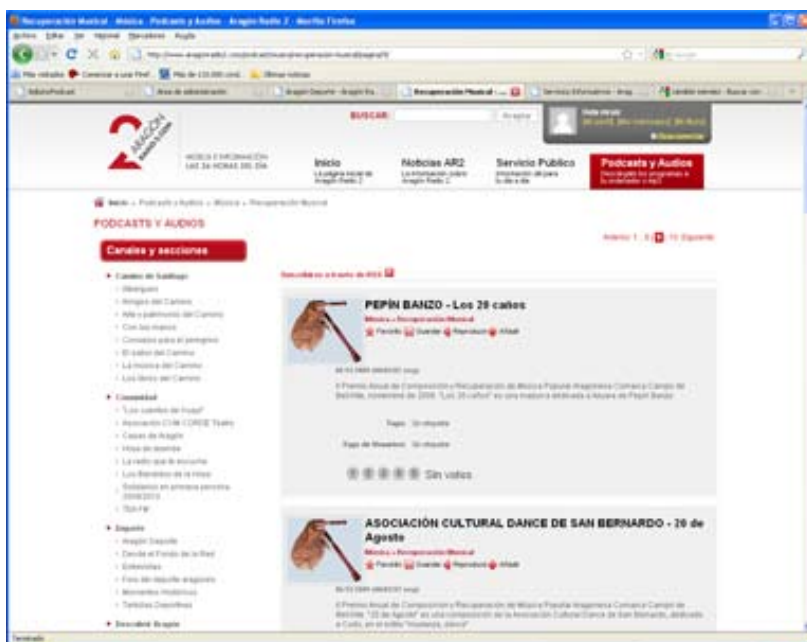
Recuperación Musical · Música · Podcasts y Audios · Aragón Radio 2 · Mozilla Firefox

BUSCAR:

Inicio

Noticias AR2

Servicio Publico

Podcasts y Audios

PODCASTS Y AUDIOS

Canales y secciones

PEPÍN BANZO - Los 20 caños

Música » Recuperación Musical

Sin votos

ASOCIACIÓN CULTURAL DANCE DE SAN BERNARDO - 20 de Agosto

Música » Recuperación Musical

Terminado